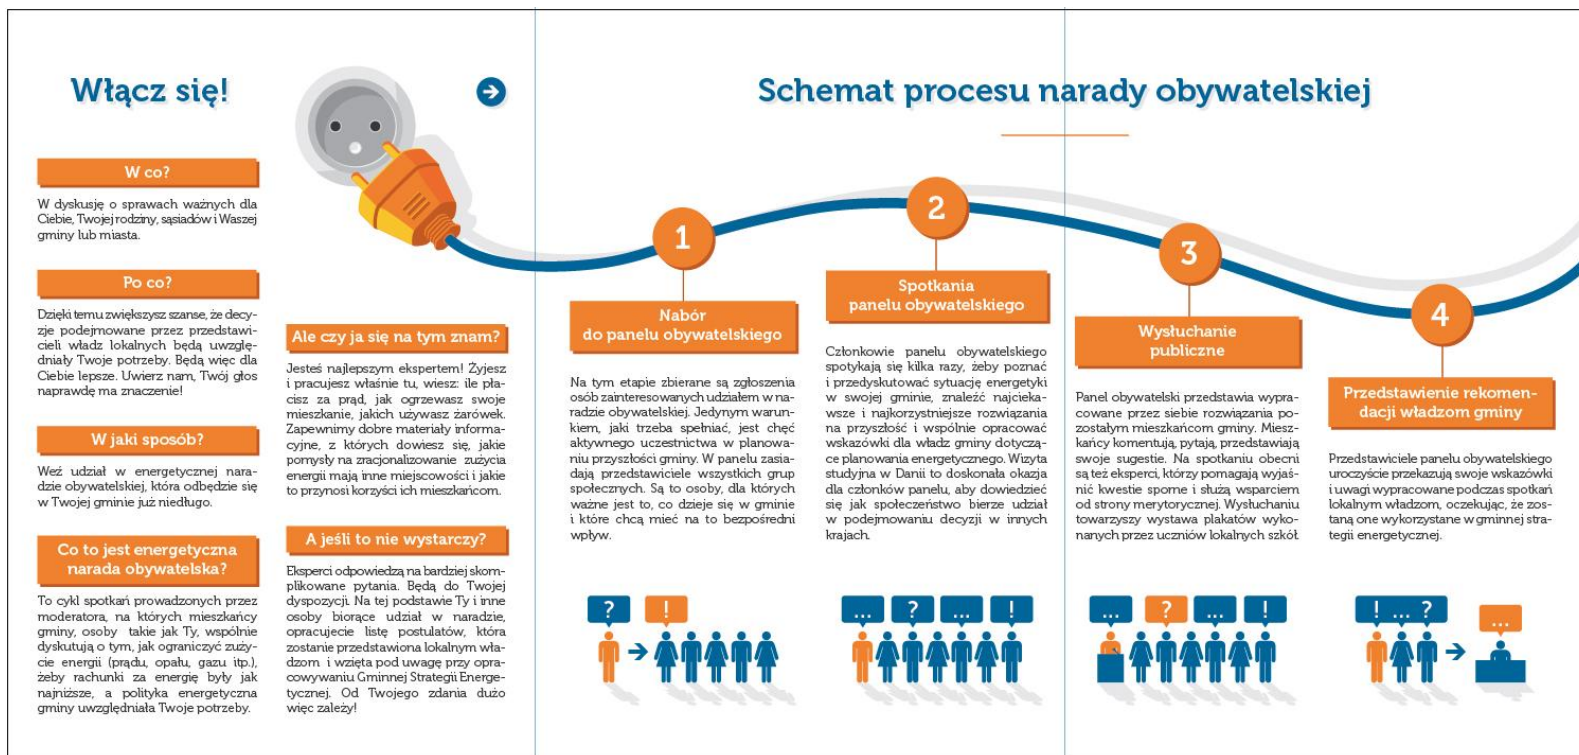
Włącz się!

W co?

W dyskusję o sprawach ważnych dla Ciebie, Twojej rodziny, sąsiadów i Waszej gminy lub miasta.

Po co?

Dzięki temu zwiększysz szanse, że decyzje podejmowane przez przedstawicieli władz lokalnych będą uwzględniały Twoje potrzeby. Będą więc dla Ciebie lepsze. Uwierz nam, Twój głos naprawdę ma znaczenie!

W jaki sposób?

Weź udział w energetycznej naradzie obywatelskiej, która odbędzie się w Twojej gminie już niedługo.

Co to jest energetyczna narada obywatelska?

To cykl spotkań prowadzonych przez moderatora, na których mieszkańcy gminy, osoby takie jak Ty, wspólnie dyskutują o tym, jak ograniczyć zużycie energii (prądu, opału, gazu itp.), żeby rachunki za energię były jak najniższe, a polityka energetyczna gminy uwzględniała Twoje potrzeby.

Ale czy ja się na tym znam?

Jesteś najlepszym ekspertem! Żyjesz i pracujesz właśnie tu, wiesz: ile płacisz za prąd, jak ogrzewasz swoje mieszkanie, jakich używasz żarówek. Zapewnimy dobre materiały informacyjne, z których dowiesz się, jakie pomysły na zracjonalizowanie zużycia energii mają inne miejscowości i jakie to przynosi korzyści ich mieszkańcom.

A jeśli to nie wystarczy?

Eksperci odpowiedzą na bardziej skomplikowane pytania. Będą do Twojej dyspozycji. Na tej podstawie Ty i inne osoby biorące udział w naradzie, opracujecie listę postulatów, która zostanie przedstawiona lokalnym władzom i wzięta pod uwagę przy opracowywaniu Gminnej Strategii Energetycznej. Od Twojego zdania dużo więc zależy!

Schemat procesu narady obywatelskiej

1

Nabór do panelu obywatelskiego

Na tym etapie zbierane są zgłoszenia osób zainteresowanych udziałem w naradzie obywatelskiej. Jedynym warunkiem, jaki trzeba spełniać, jest chęć aktywnego uczestnictwa w planowaniu przyszłości gminy. W panelu zasiadają przedstawiciele wszystkich grup społecznych. Są to osoby, dla których ważne jest to, co dzieje się w gminie i które chcą mieć na to bezpośredni wpływ.

? !

2

Spotkania panelu obywatelskiego

Członkowie panelu obywatelskiego spotykają się kilka razy, żeby poznać i przedyskutować sytuację energetyki w swojej gminie, znaleźć najciekawsze i najkorzystniejsze rozwiązania na przyszłość i wspólnie opracować wskazówki dla władz gminy dotyczące planowania energetycznego. Wizyta studyjna w Danii to doskonała okazja dla członków panelu, aby dowiedzieć się jak społeczeństwo bierze udział w podejmowaniu decyzji w innych krajach.

... ? ... !

3

Wysłuchanie publiczne

Panel obywatelski przedstawia wypracowane przez siebie rozwiązania pozostałym mieszkańcom gminy. Mieszkańcy komentują, pytają, przedstawiają swoje sugestie. Na spotkaniu obecni są też eksperci, którzy pomagają wyjaśnić kwestie sporne i służą wsparciem od strony merytorycznej. Wysłuchaniu towarzyszy wystawa plakatów wykonanych przez uczniów lokalnych szkół.

... ? ... !

4

Przedstawienie rekomendacji władzom gminy

Przedstawiciele panelu obywatelskiego uroczyście przekazują swoje wskazówki i uwagi wypracowane podczas spotkań lokalnym władzom, oczekując, że zostaną one wykorzystane w gminnej strategii energetycznej.

! ... ? ...